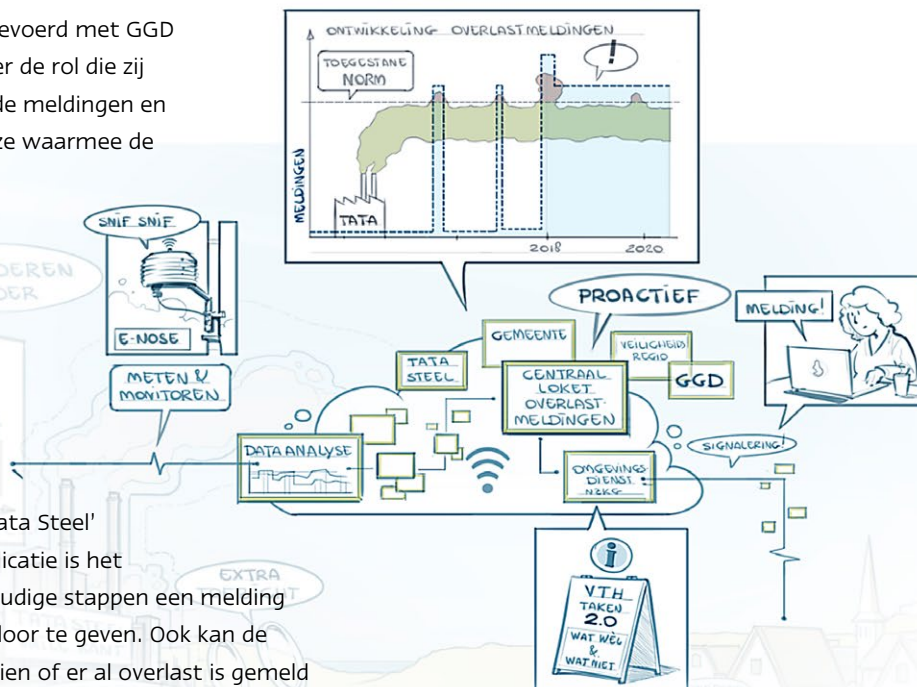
evoerd met GGD
er de rol die zij
de meldingen en
ze waarmee de

ONTWIKKELING OVERLASTMELDINGEN
TOEGESTANE NORM
!
MELDINGEN
TATA
2018
2020

SNIF SNIF
E-NOSE
METEN & MONITOREN
DEREN
DER

PROACTIEF
GEMEENTE
TATA STEEL
VEILIGHEIDS REGIO
GGD
CENTRAAL LOKET OVERLAST MELDINGEN
MELDING!
DATA ANALYSE
SIGNALERING!
OMGEVINGS DIENST NZKG
i
V.T.H. TAKEN 2.0
WAT WÈL & WAT NIET
EXTRA

ata Steel'
icatie is het
udige stappen een melding
door te geven. Ook kan de
zien of er al overlast is gemeld